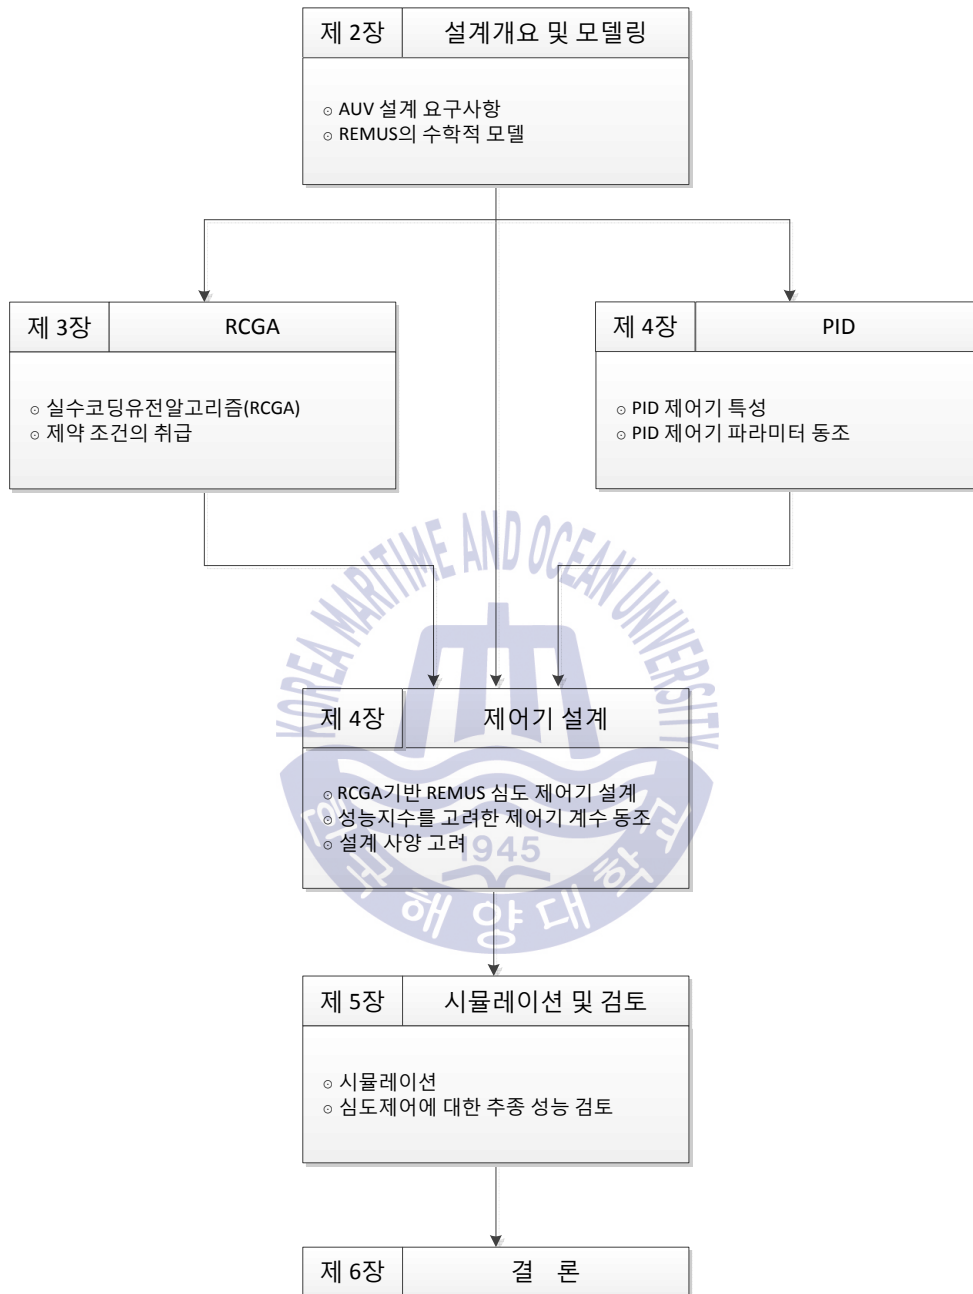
제 2장

설계개요 및 모델링

⊙ AUV 설계 요구사항
⊙ REMUS의 수학적 모델

제 3장

RCGA

⊙ 실수코딩유전알고리즘(RCGA)
⊙ 제약 조건의 취급

제 4장

PID

⊙ PID 제어기 특성
⊙ PID 제어기 파라미터 동조

KOREA MARITIME AND OCEAN UNIVERSITY

제 4장

제어기 설계

⊙ RCGA기반 REMUS 심도 제어기 설계
⊙ 성능지수를 고려한 제어기 계수 동조
⊙ 설계 사양 고려

1945

한국해양대학교

제 5장

시뮬레이션 및 검토

⊙ 시뮬레이션
⊙ 심도제어에 대한 추종 성능 검토

제 6장

결 론